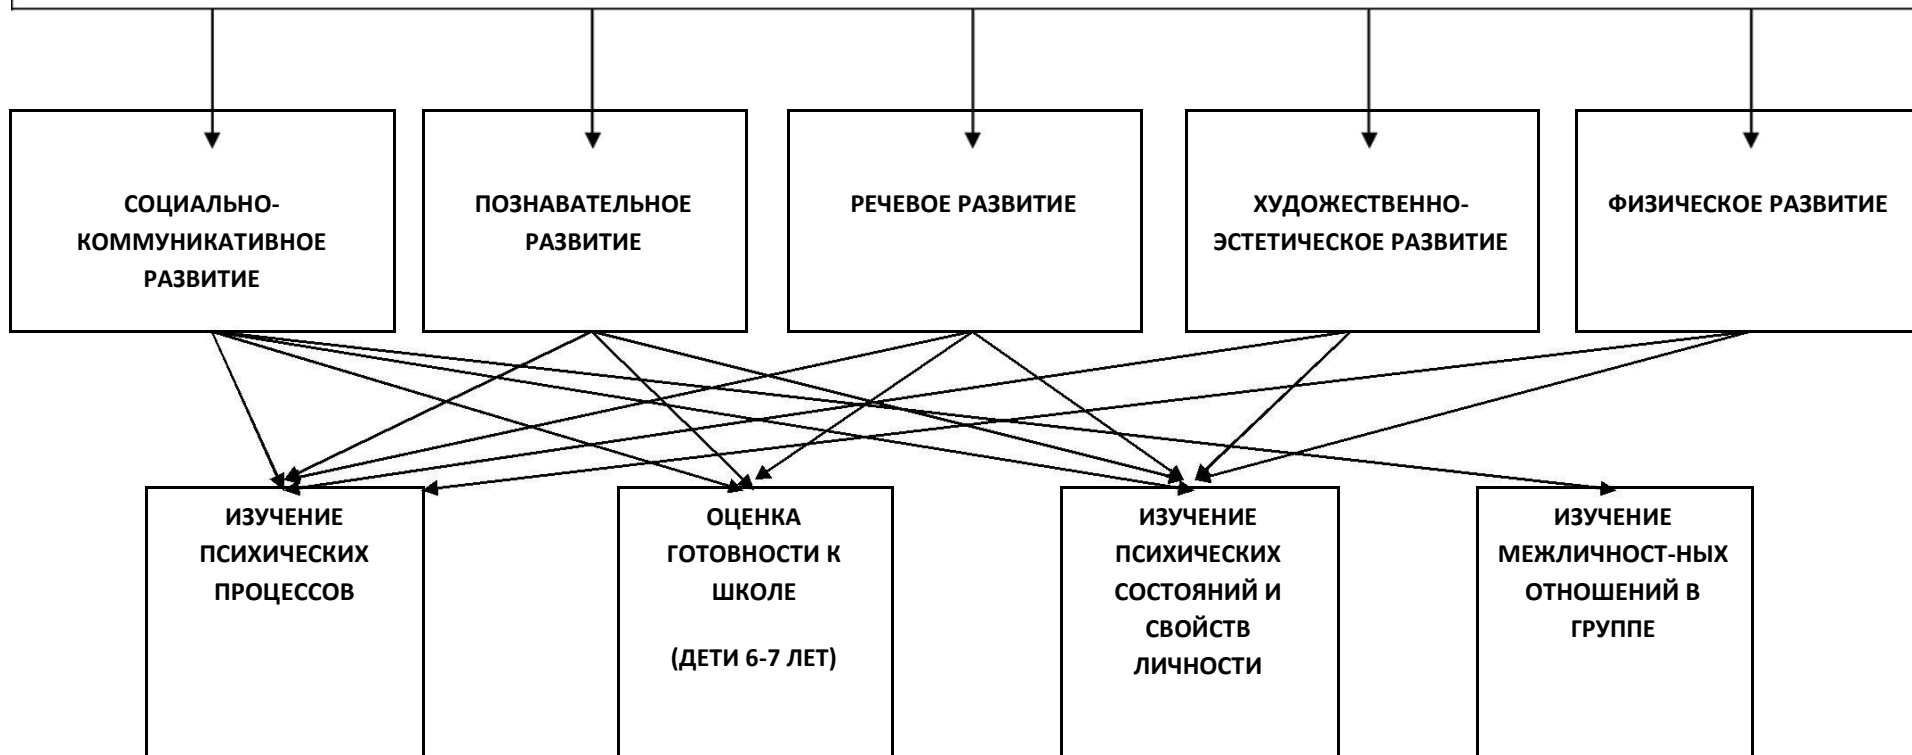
СОЦИАЛЬНО-КОММУНИКАТИВНОЕ РАЗВИТИЕ

ПОЗНАВАТЕЛЬНОЕ РАЗВИТИЕ

РЕЧЕВОЕ РАЗВИТИЕ

ХУДОЖЕСТВЕННО-ЭСТЕТИЧЕСКОЕ РАЗВИТИЕ

ФИЗИЧЕСКОЕ РАЗВИТИЕ

ИЗУЧЕНИЕ ПСИХИЧЕСКИХ ПРОЦЕССОВ

ОЦЕНКА ГОТОВНОСТИ К ШКОЛЕ

(ДЕТИ 6-7 ЛЕТ)

ИЗУЧЕНИЕ ПСИХИЧЕСКИХ СОСТОЯНИЙ И СВОЙСТВ ЛИЧНОСТИ

ИЗУЧЕНИЕ МЕЖЛИЧНОСТ-НЫХ ОТНОШЕНИЙ В ГРУППЕ